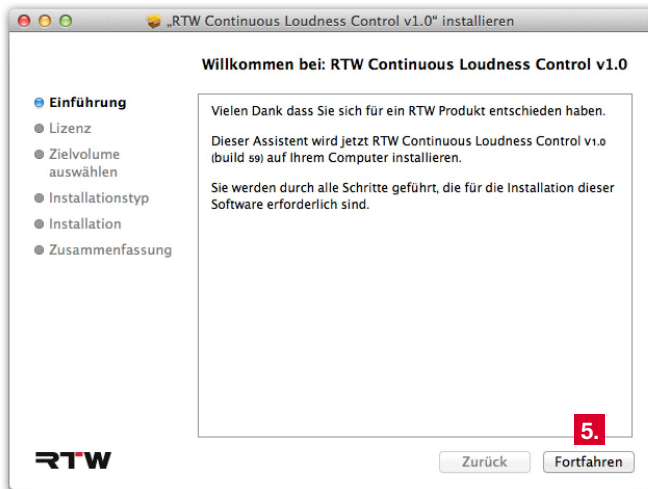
„RTW Continuous Loudness Control v1.0“ installieren

Willkommen bei: RTW Continuous Loudness Control v1.0

Einführung
Lizenz
Zielvolume auswählen
Installationstyp
Installation
Zusammenfassung

Vielen Dank dass Sie sich für ein RTW Produkt entschieden haben.

Dieser Assistent wird jetzt RTW Continuous Loudness Control v1.0 (build 59) auf Ihrem Computer installieren.

Sie werden durch alle Schritte geführt, die für die Installation dieser Software erforderlich sind.

5.

RTW

Zurück

Fortfahren